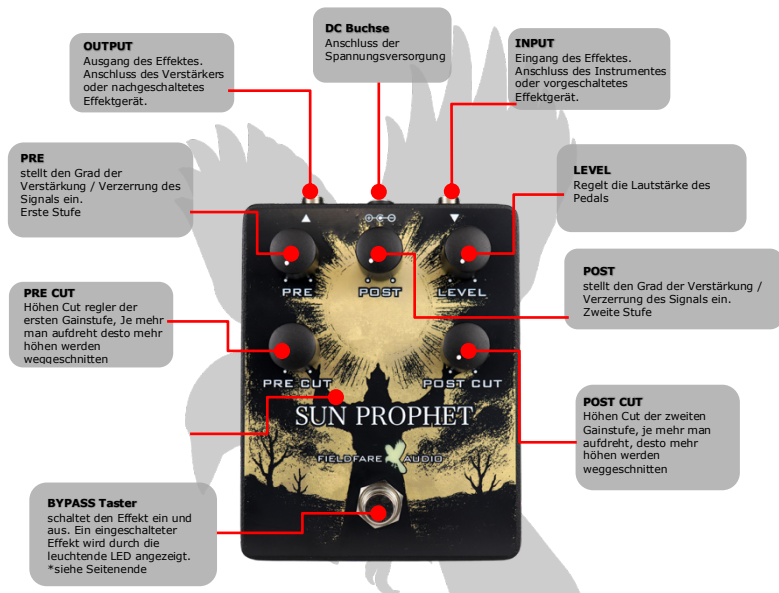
OUTPUT
Ausgang des Effektes. Anschluss des Verstärkers oder nachgeschaltetes Effektgerät.

DC Buchse
Anschluss der Spannungsversorgung

INPUT
Eingang des Effektes. Anschluss des Instrumentes oder vorgeschaltetes Effektgerät.

PRE
stellt den Grad der Verstärkung / Verzerrung des Signals ein. Erste Stufe

LEVEL
Regelt die Lautstärke des Pedals

PRE

POST

LEVEL

POST
stellt den Grad der Verstärkung / Verzerrung des Signals ein. Zweite Stufe

PRE CUT
Höhen Cut regler der ersten Gainstufe, Je mehr man aufdreht desto mehr höhen werden weggeschnitten

PRE CUT

POST CUT

SUN PROPHET

FIELDFARE AUDIO

POST CUT
Höhen Cut der zweiten Gainstufe, je mehr man aufdreht, desto mehr höhen werden weggeschnitten

BYPASS Taster
schaltet den Effekt ein und aus. Ein eingeschalteter Effekt wird durch die leuchtende LED angezeigt. *siehe Seitenende